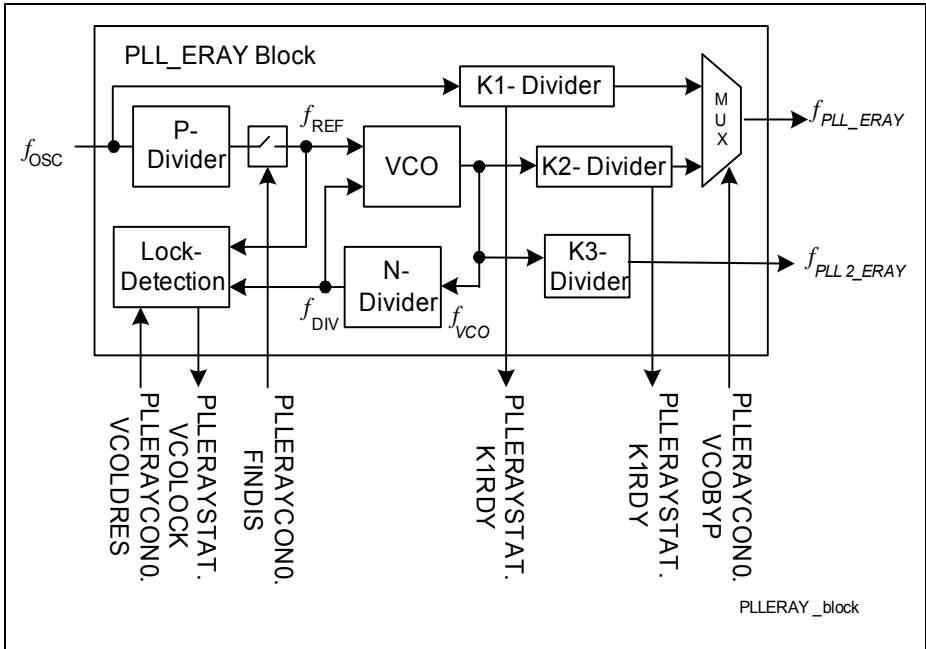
PLL_ERAY Block

K1- Divider

M U X

$f_{PLL\_ERAY}$

$f_{OSC}$

P-Divider

$f_{REF}$

VCO

K2- Divider

Lock-Detection

N-Divider

K3-Divider

$f_{PLL2\_ERAY}$

$f_{DIV}$

$f_{VCO}$

PLLERAYCON0. VCOLDRES

PLLERAYSTAT. VCOLOCK

PLLERAYCON0. FINDIS

PLLERAYSTAT. K1RDY

PLLERAYSTAT. K1RDY

PLLERAYCON0. VCOBYP

PLLERAY _block